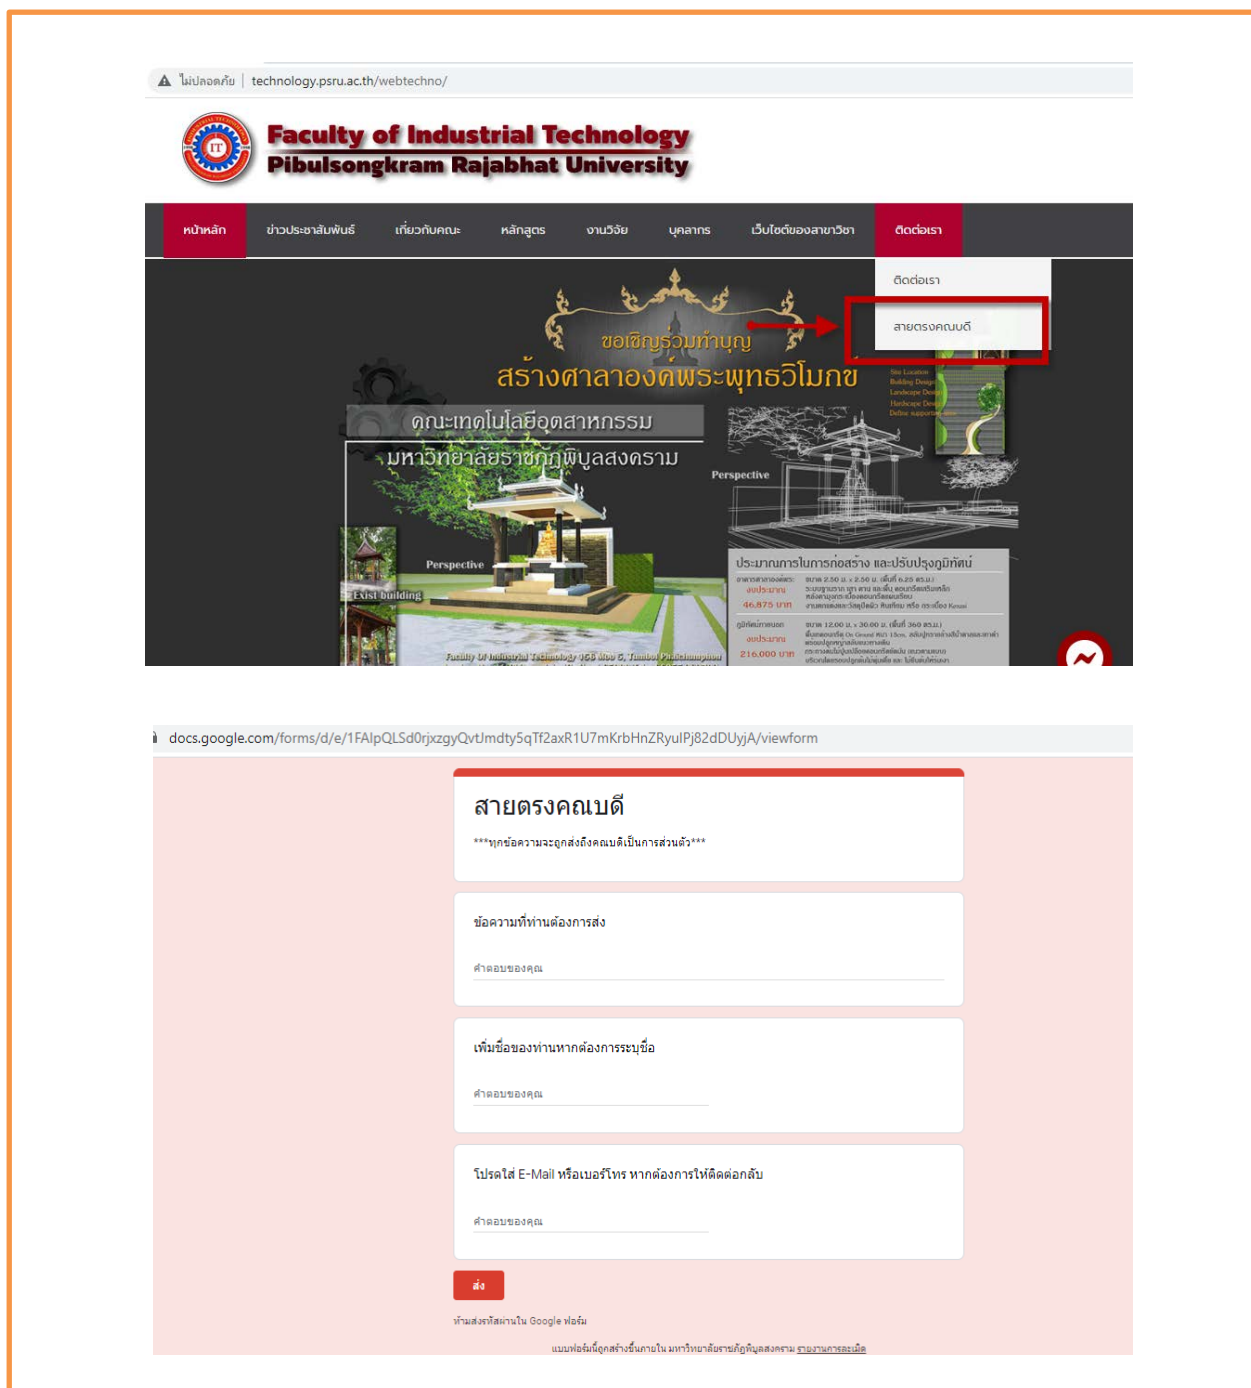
ไม่ปลอดภัย | technology.psru.ac.th/webtechno/

Faculty of Industrial Technology
Pibulsongkram Rajabhat University

หน้าหลัก ข่าวประชาสัมพันธ์ เกี่ยวกับคณะ หลักสูตร งานวิจัย บุคลากร เว็บไซต์ของสาขาวิชา ติดต่อเรา

ติดต่อเรา
สายตรงคณบดี

ขอเชิญร่วมทำบุญ
สร้างศาลาองค์พระพุทธวิโมกข์
คณะเทคโนโลยีอุตสาหกรรม
มหาวิทยาลัยราชภัฏพิบูลสงคราม

Perspective
Perspective
Exist building

ประมาณการในการก่อสร้าง และปรับปรุงภูมิทัศน์
46,875 บาท
216,000 บาท

docs.google.com/forms/d/e/1FAIpQLSd0rjxzgyQvtUmdty5qTf2axR1U7mKrbHnZRyulPj82dDUyjA/viewform

สายตรงคณบดี
***ทุกข้อความจะถูกส่งถึงคณบดีเป็นการส่วนตัว***

ข้อความที่ท่านต้องการส่ง
คำตอบของคุณ

เพิ่มชื่อของท่านหากต้องการระบุชื่อ
คำตอบของคุณ

โปรดใส่ E-Mail หรือเบอร์โทร หากต้องการให้ติดต่อกลับ
คำตอบของคุณ

ส่ง

ห้ามส่งรหัสผ่านใน Google ฟอร์ม

แบบฟอร์มนี้ถูกสร้างขึ้นภายใน มหาวิทยาลัยราชภัฏพิบูลสงคราม รายงานการละเมิด